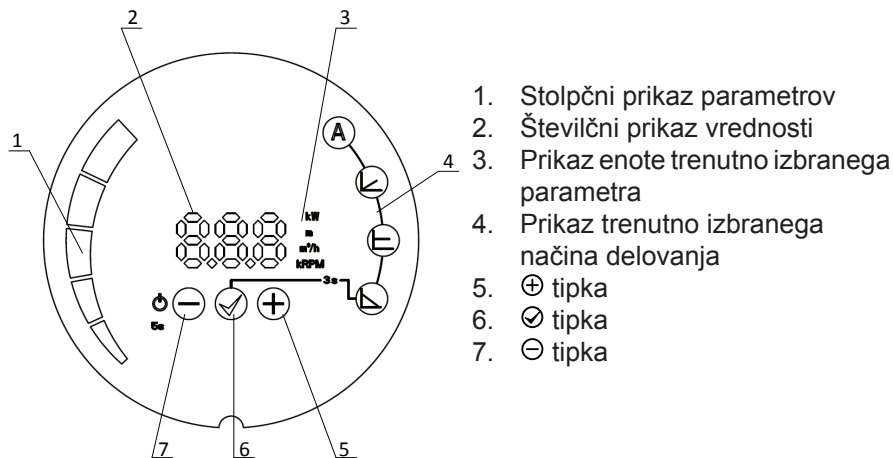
2
3
1
A
4
kW
m
m³/h
kRPM
3s
5s
7
6
5

1. Stolpčni prikaz parametrov
2. Številčni prikaz vrednosti
3. Prikaz enote trenutno izbranega parametra
4. Prikaz trenutno izbranega načina delovanja
5. ⊕ tipka
6. ⊘ tipka
7. ⊖ tipka